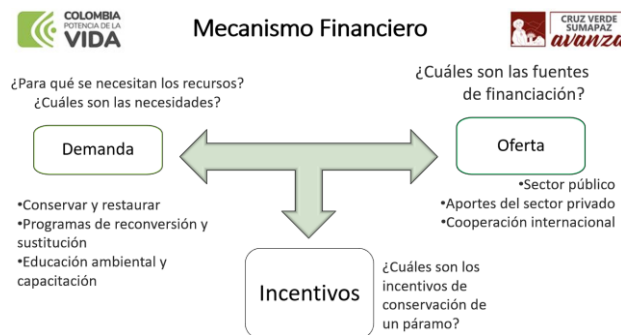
COLOMBIA
POTENCIA DE LA
VIDA

Mecanismo Financiero

CRUZ VERDE
SUMAPAZ
avanza

¿Para qué se necesitan los recursos?
¿Cuáles son las necesidades?

Demanda

•Conservar y restaurar
•Programas de reconversión y sustitución
•Educación ambiental y capacitación

¿Cuáles son las fuentes de financiación?

Oferta

•Sector público
•Aportes del sector privado
•Cooperación internacional

Incentivos

¿Cuáles son los incentivos de conservación de un páramo?